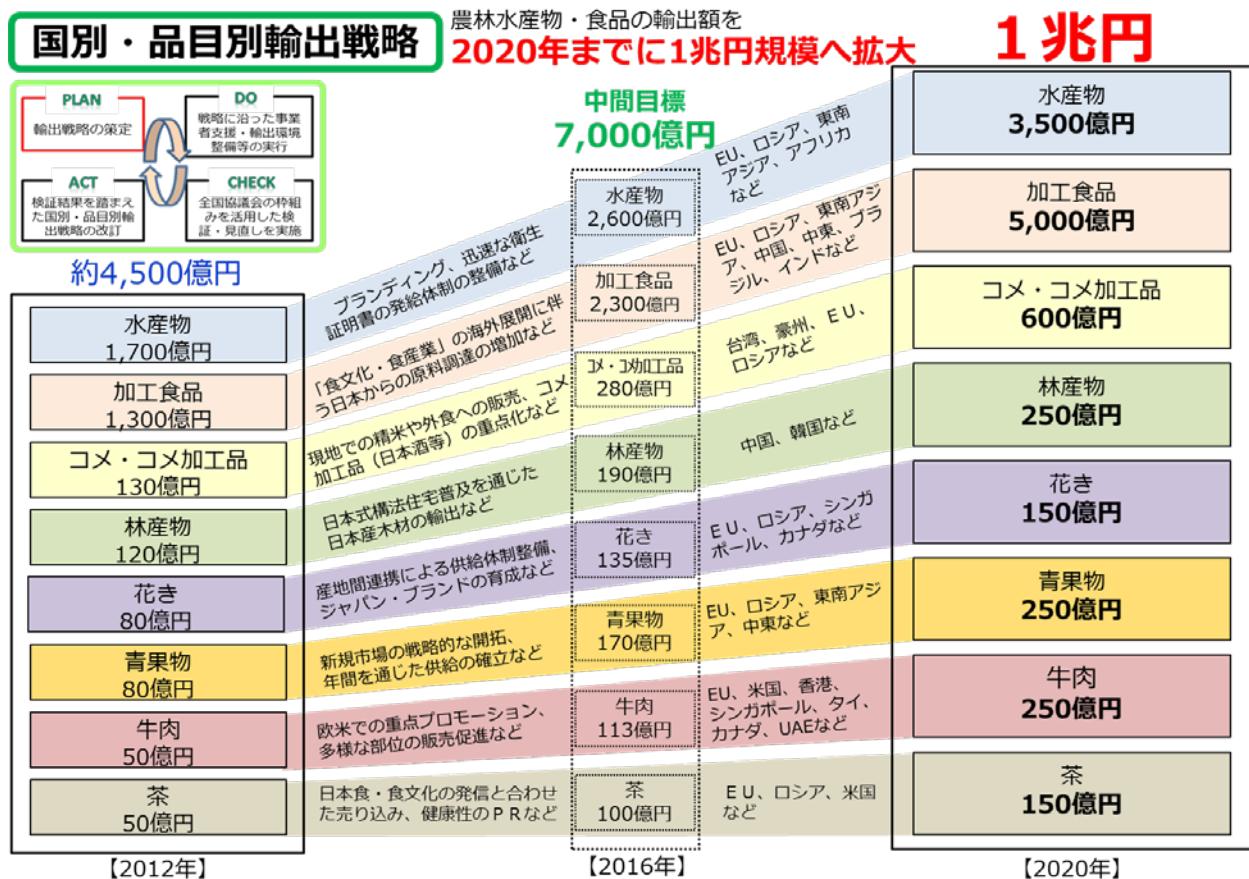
国別・品目別輸出戦略

農林水産物・食品の輸出額を
2020年までに1兆円規模へ拡大

１兆円

PLAN
輸出戦略の策定

DO
戦略に沿った事業者支援・輸出環境整備等の実行

ACT
検証結果を踏まえた国別・品目別輸出戦略の改訂

CHECK
全国協議会の枠組みを活用した検証・見直しを実施

約4,500億円

水産物
1,700億円

加工食品
1,300億円

コメ・コメ加工品
130億円

林産物
120億円

花き
80億円

青果物
80億円

牛肉
50億円

茶
50億円

【2012年】

ブランディング、迅速な衛生証明書の発給体制の整備など

「食文化・食産業」の海外展開に伴う日本からの原料調達の増加など

現地での精米や外食への販売、コメ加工品（日本酒等）の重点化など

日本式構法住宅普及を通じた日本産木材の輸出など

産地間連携による供給体制整備、ジャパン・ブランドの育成など

新規市場の戦略的な開拓、年間を通じた供給の確立など

欧米での重点プロモーション、多様な部位の販売促進など

日本食・食文化の発信と合わせた売り込み、健康性のＰＲなど

中間目標
7,000億円

水産物
2,600億円

加工食品
2,300億円

コメ・コメ加工品
280億円

林産物
190億円

花き
135億円

青果物
170億円

牛肉
113億円

茶
100億円

【2016年】

EU、ロシア、東南アジア、アフリカなど

EU、ロシア、東南アジア、中国、中東、ブラジル、インドなど

台湾、豪州、ＥＵ、ロシアなど

中国、韓国など

ＥＵ、ロシア、シンガポール、カナダなど

EU、ロシア、東南アジア、中東など

EU、米国、香港、シンガポール、タイ、カナダ、UAEなど

ＥＵ、ロシア、米国など

水産物
3,500億円

加工食品
5,000億円

コメ・コメ加工品
600億円

林産物
250億円

花き
150億円

青果物
250億円

牛肉
250億円

茶
150億円

【2020年】